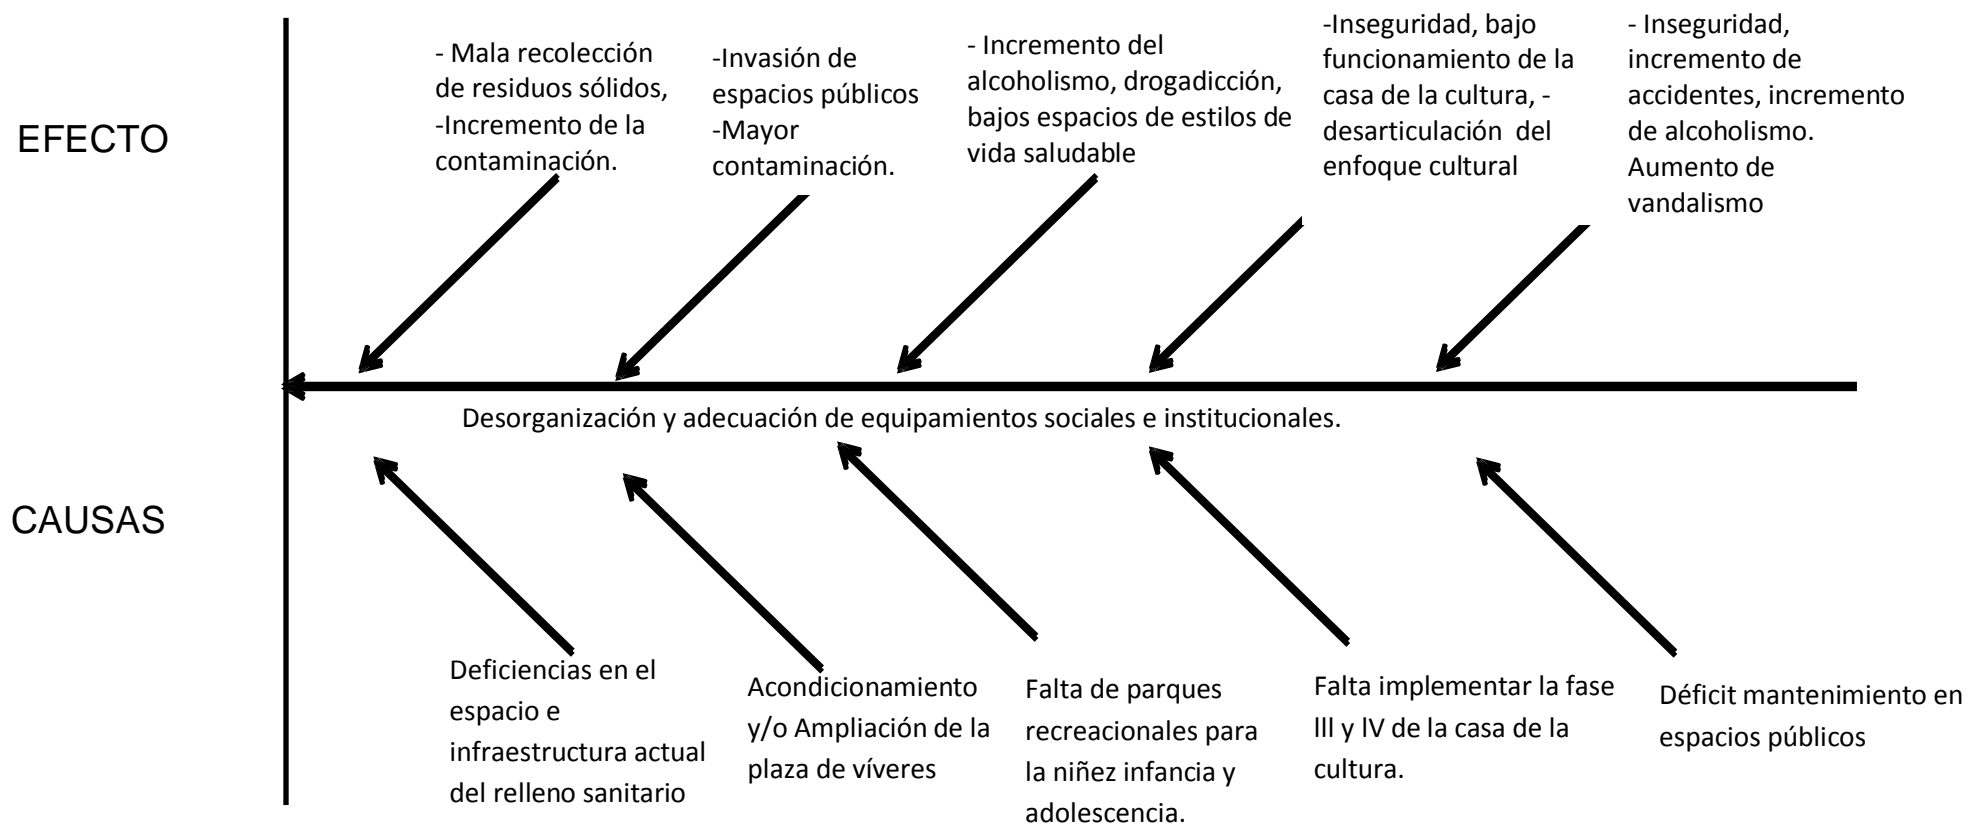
EFECTO

- Mala recolección de residuos sólidos, -Incremento de la contaminación.

-Invasión de espacios públicos -Mayor contaminación.

- Incremento del alcoholismo, drogadicción, bajos espacios de estilos de vida saludable

-Inseguridad, bajo funcionamiento de la casa de la cultura, - desarticulación del enfoque cultural

- Inseguridad, incremento de accidentes, incremento de alcoholismo. Aumento de vandalismo

Desorganización y adecuación de equipamientos sociales e institucionales.

CAUSAS

Deficiencias en el espacio e infraestructura actual del relleno sanitario

Acondicionamiento y/o Ampliación de la plaza de víveres

Falta de parques recreacionales para la niñez infancia y adolescencia.

Falta implementar la fase III y IV de la casa de la cultura.

Déficit mantenimiento en espacios públicos